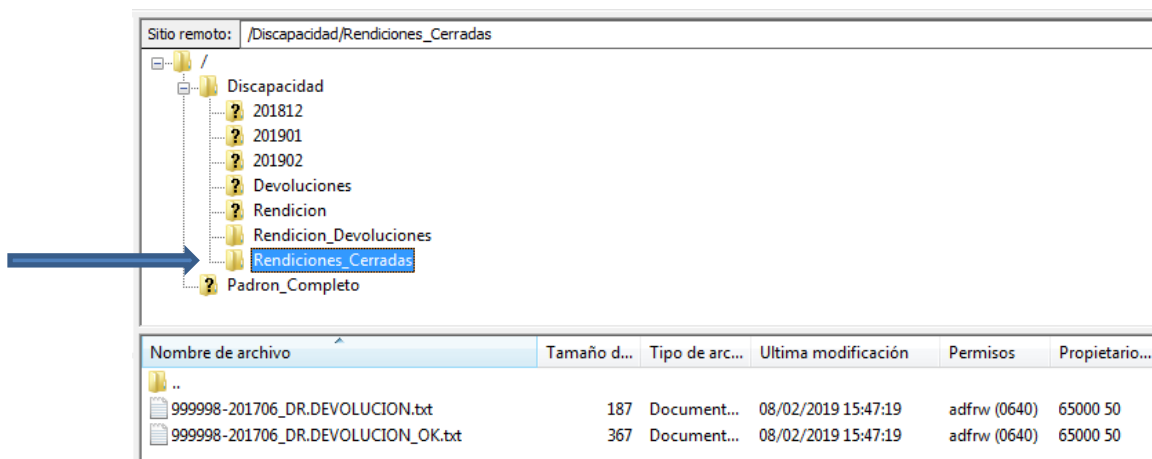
Sitio remoto: /Discapacidad/Rendiciones_Cerradas

/
Discapacidad
201812
201901
201902
Devoluciones
Rendicion
Rendicion_Devoluciones
Rendiciones_Cerradas
Padron_Completo

| Nombre de archivo | Tamaño d... | Tipo de arc... | Ultima modificación | Permisos | Propietario... |
|---|---|---|---|---|---|
| .. | | | | | |
| 999998-201706_DR.DEVOLUCION.txt | 187 | Document... | 08/02/2019 15:47:19 | adfrw (0640) | 65000 50 |
| 999998-201706_DR.DEVOLUCION_OK.txt | 367 | Document... | 08/02/2019 15:47:19 | adfrw (0640) | 65000 50 |